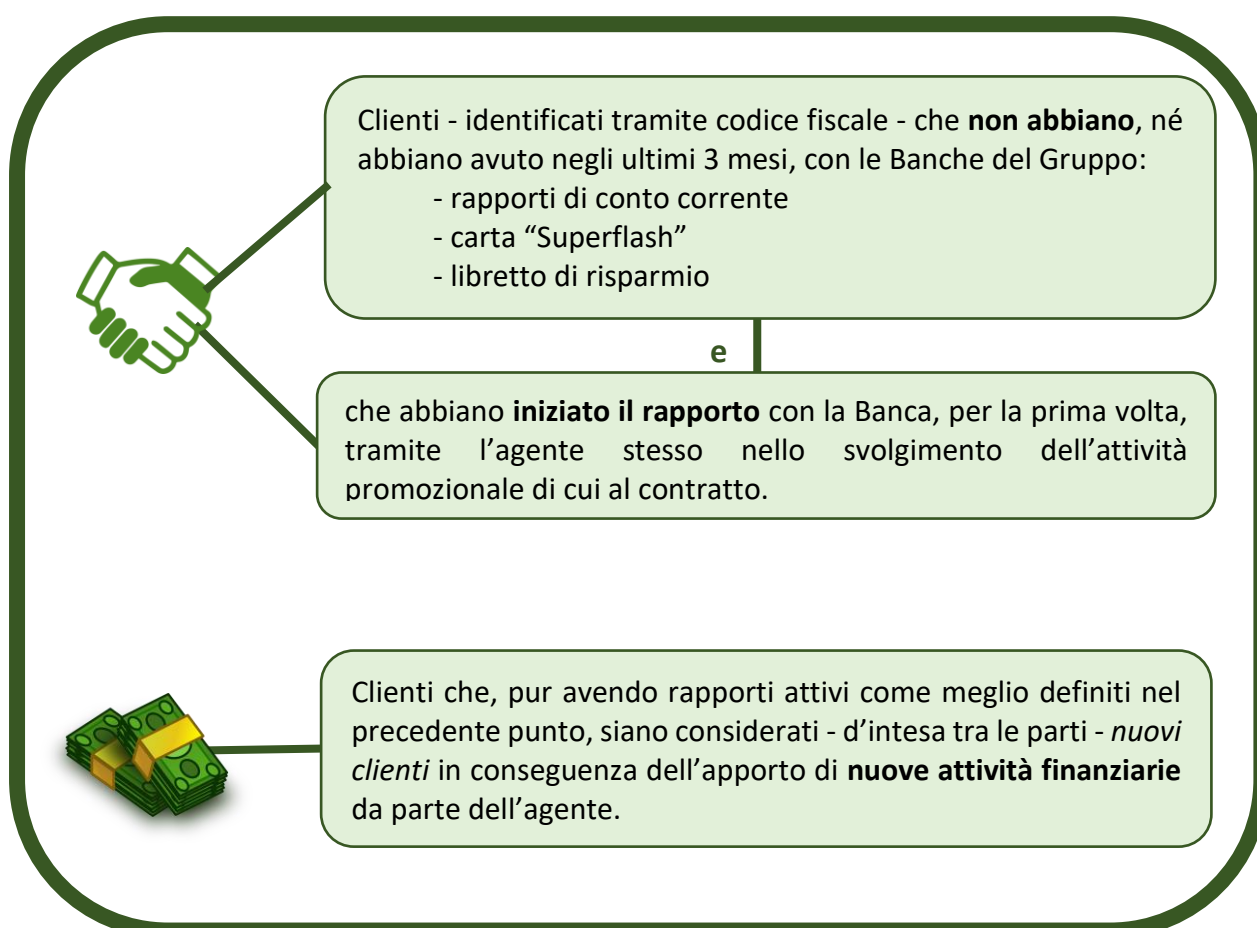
Clienti - identificati tramite codice fiscale - che **non abbiano**, né abbiano avuto negli ultimi 3 mesi, con le Banche del Gruppo:
- rapporti di conto corrente
- carta “Superflash”
- libretto di risparmio

e

che abbiano **iniziato il rapporto** con la Banca, per la prima volta, tramite l’agente stesso nello svolgimento dell’attività promozionale di cui al contratto.

Clienti che, pur avendo rapporti attivi come meglio definiti nel precedente punto, siano considerati - d’intesa tra le parti - *nuovi clienti* in conseguenza dell’apporto di **nuove attività finanziarie** da parte dell’agente.